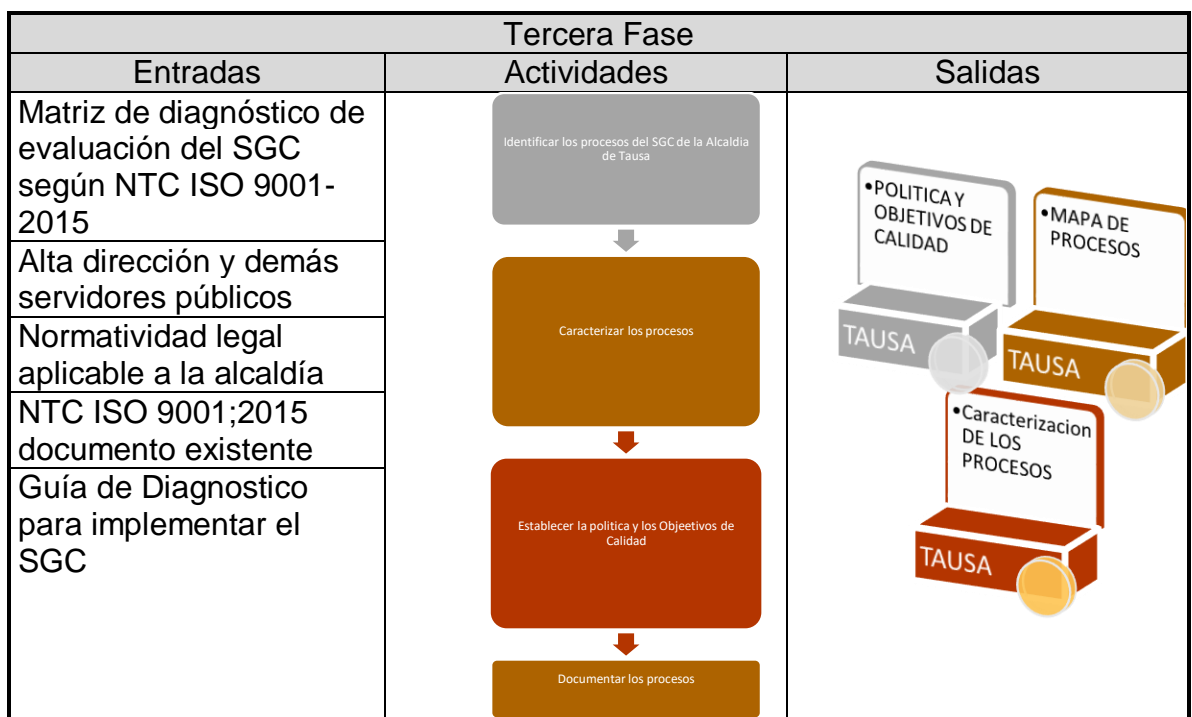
| Tercera Fase | | |
|---|---|---|
| Entradas | Actividades | Salidas |
| Matriz de diagnóstico de evaluación del SGC según NTC ISO 9001-2015 | Identificar los procesos del SGC de la Alcaldia de Tausa | •POLITICA Y OBJETIVOS DE CALIDAD TAUSA |
| Alta dirección y demás servidores públicos | Caracterizar los procesos | •MAPA DE PROCESOS TAUSA |
| Normatividad legal aplicable a la alcaldía | Establecer la politica y los Objeetivos de Calidad | •Caracterizacion DE LOS PROCESOS TAUSA |
| NTC ISO 9001;2015 documento existente | Documentar los procesos | |
| Guía de Diagnostico para implementar el SGC | | |